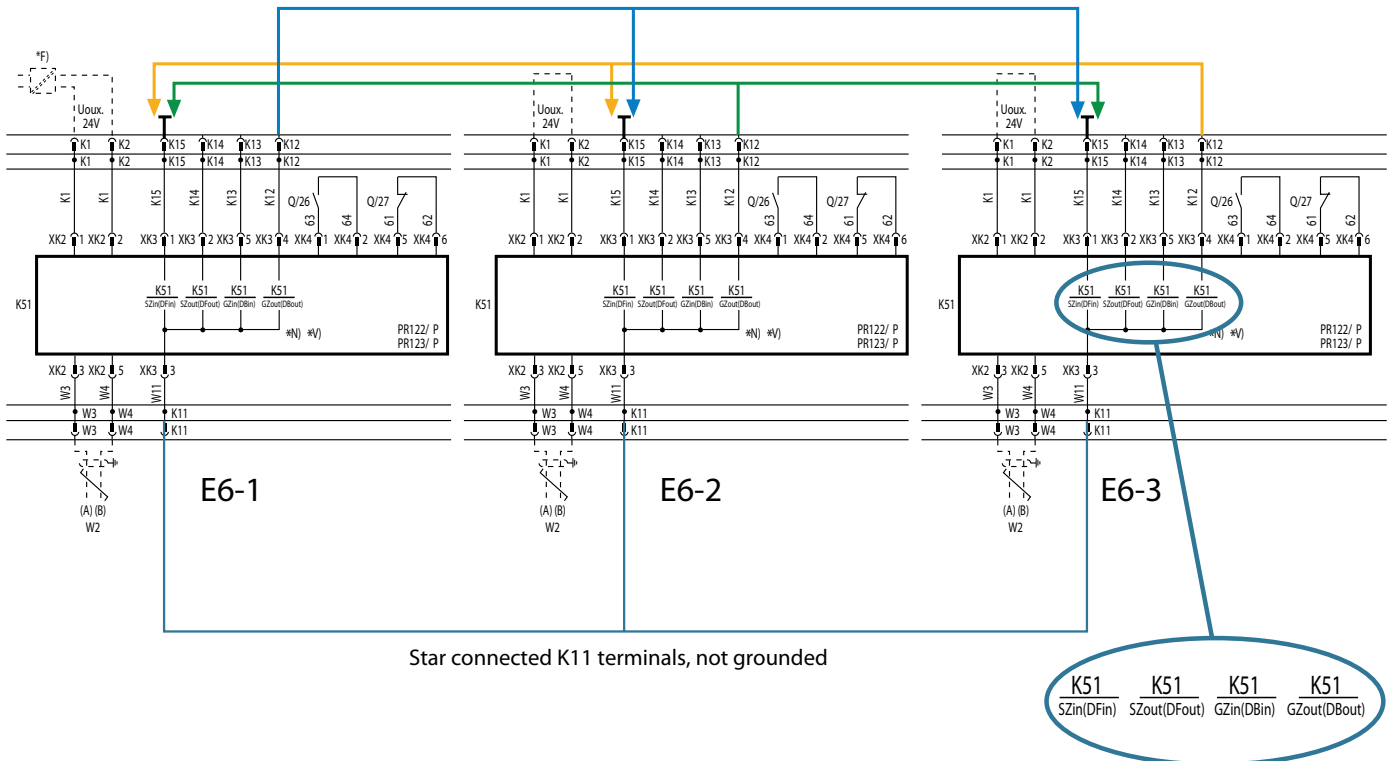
*F)

Uoux. 24V

K1 K2 K15 K14 K13 K12
K1 K2 K15 K14 K13 K12
K1 K1 K15 K14 K13 K12 Q/26 63 64 Q/27 61 62
XK2 1 XK2 2 XK3 1 XK3 2 XK3 5 XK3 4 XK4 1 XK4 2 XK4 5 XK4 6

K51
K51 SZin(DFin) K51 SZout(DFout) K51 GZin(DBin) K51 GZout(DBout)
*N) *V)
PR122/ P
PR123/ P

XK2 3 XK2 5 XK3 3
W3 W4 W11
W3 W4 K11
W3 W4 K11

(A) (B)
W2

E6-1

Uoux. 24V

K1 K2 K15 K14 K13 K12
K1 K2 K15 K14 K13 K12
K1 K1 K15 K14 K13 K12 Q/26 63 64 Q/27 61 62
XK2 1 XK2 2 XK3 1 XK3 2 XK3 5 XK3 4 XK4 1 XK4 2 XK4 5 XK4 6

K51
K51 SZin(DFin) K51 SZout(DFout) K51 GZin(DBin) K51 GZout(DBout)
*N) *V)
PR122/ P
PR123/ P

XK2 3 XK2 5 XK3 3
W3 W4 W11
W3 W4 K11
W3 W4 K11

(A) (B)
W2

E6-2

Uoux. 24V

K1 K2 K15 K14 K13 K12
K1 K2 K15 K14 K13 K12
K1 K1 K15 K14 K13 K12 Q/26 63 64 Q/27 61 62
XK2 1 XK2 2 XK3 1 XK3 2 XK3 5 XK3 4 XK4 1 XK4 2 XK4 5 XK4 6

K51
K51 SZin(DFin) K51 SZout(DFout) K51 GZin(DBin) K51 GZout(DBout)
N) *V)
PR122/ P
PR123/ P

XK2 3 XK2 5 XK3 3
W3 W4 W11
W3 W4 K11
W3 W4 K11

(A) (B)
W2

E6-3

Star connected K11 terminals, not grounded

K51 SZin(DFin) K51 SZout(DFout) K51 GZin(DBin) K51 GZout(DBout)